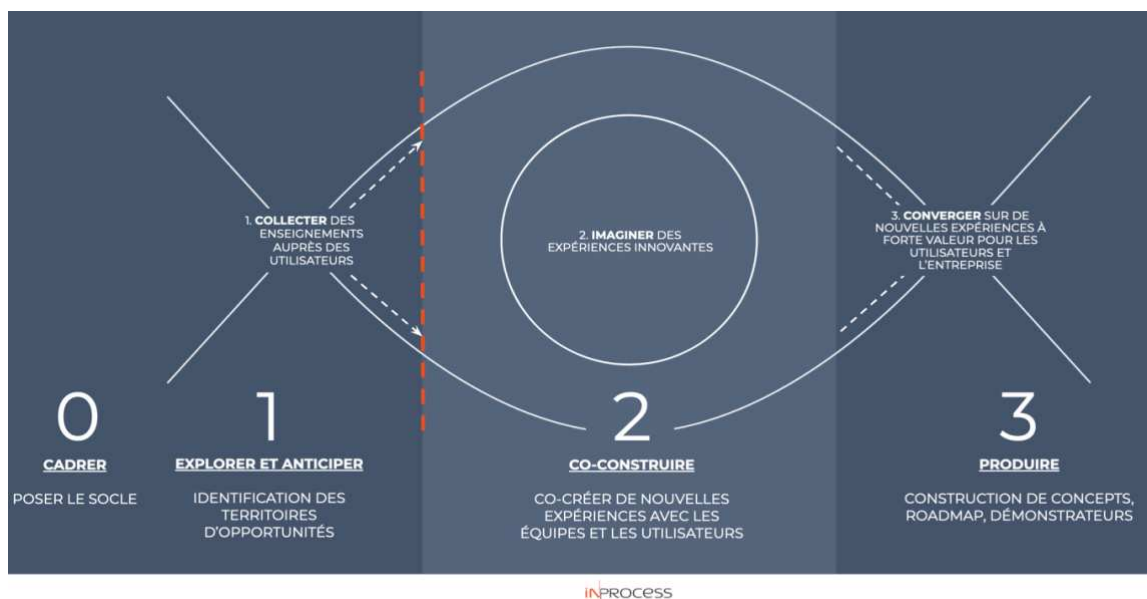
1. **COLLECTER** DES ENSEIGNEMENTS AUPRÈS DES UTILISATEURS

2. **IMAGINER** DES EXPÉRIENCES INNOVANTES

3. **CONVERGER** SUR DE NOUVELLES EXPÉRIENCES À FORTE VALEUR POUR LES UTILISATEURS ET L'ENTREPRISE

0

CADRER

POSER LE SOCLE

1

EXPLORER ET ANTICIPER

IDENTIFICATION DES TERRITOIRES D'OPPORTUNITÉS

2

CO-CONSTRUIRE

CO-CRÉER DE NOUVELLES EXPÉRIENCES AVEC LES ÉQUIPES ET LES UTILISATEURS

3

PRODUIRE

CONSTRUCTION DE CONCEPTS, ROADMAP, DÉMONSTRATEURS

INPROCESS